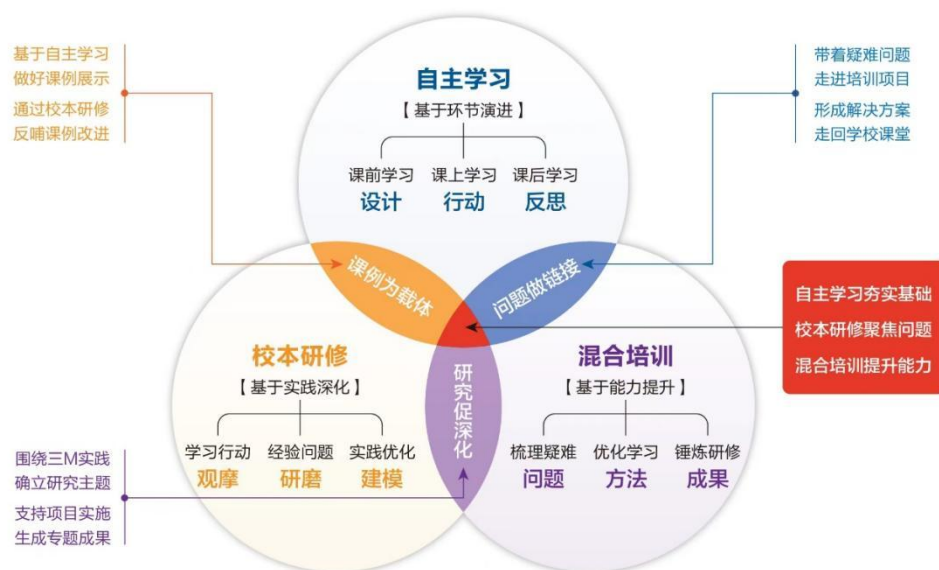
基于自主学习
做好课例展示
通过校本研修
反哺课例改进

自主学习
【基于环节演进】
课前学习
设计
课上学习
行动
课后学习
反思

带着疑难问题
走进培训项目
形成解决方案
走回学校课堂

课例为载体
问题做链接

自主学习夯实基础
校本研修聚焦问题
混合培训提升能力

校本研修
【基于实践深化】
学习行动
观摩
经验问题
研磨
实践优化
建模

研究促深化

混合培训
【基于能力提升】
梳理疑难
问题
优化学习
方法
锤炼研修
成果

围绕三M实践
确立研究主题
支持项目实施
生成专题成果